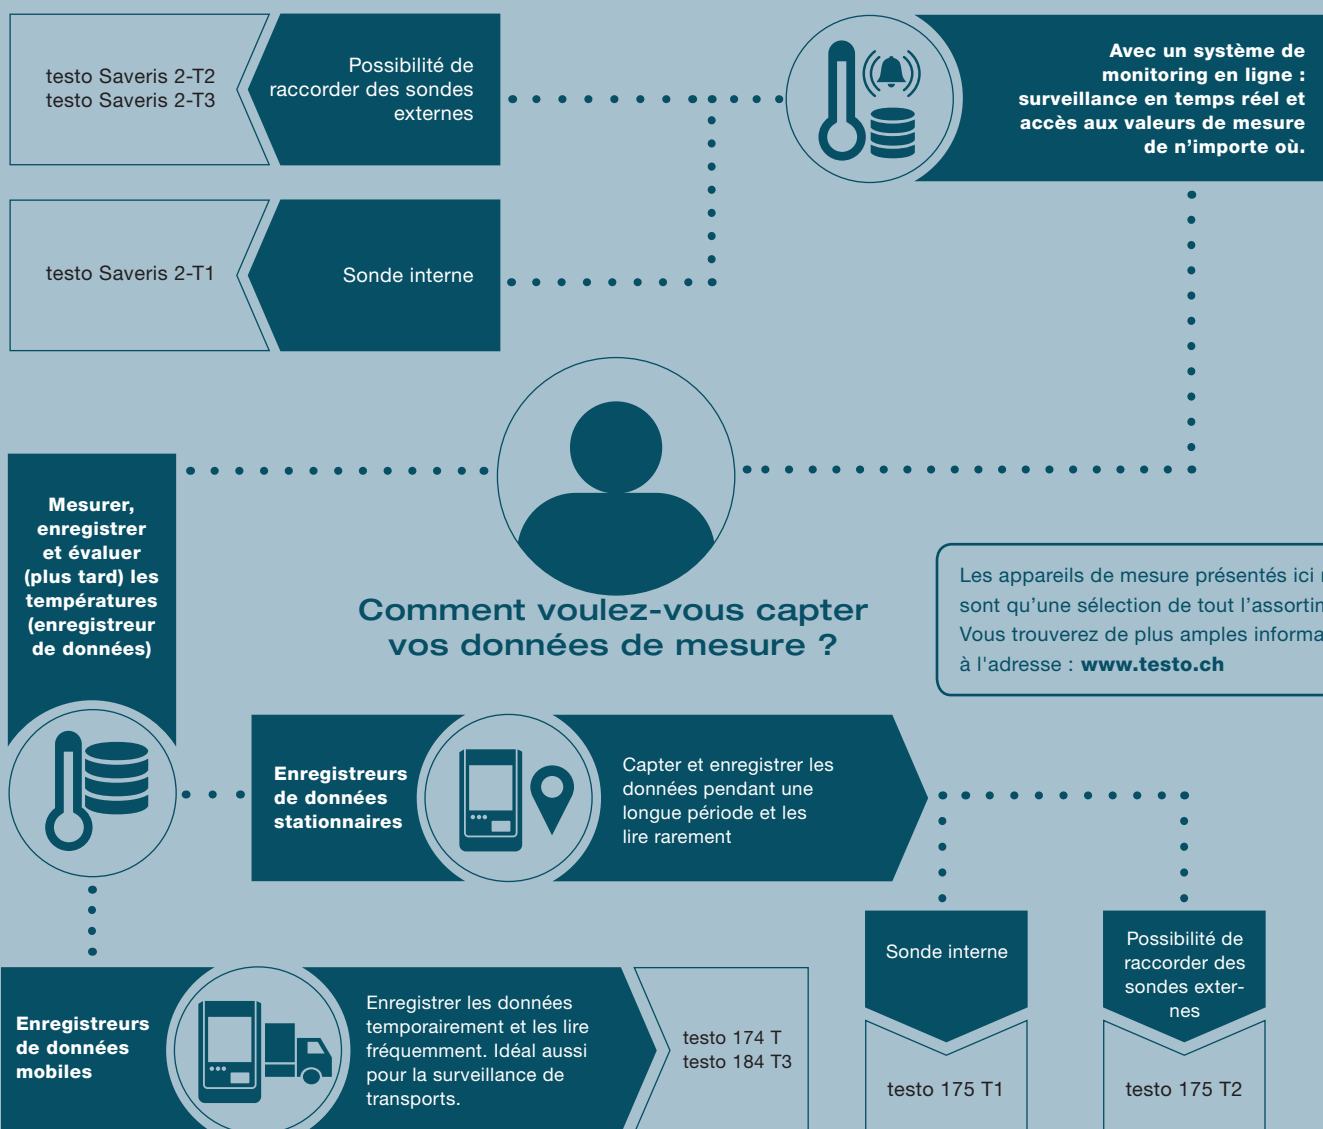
testo Saveris 2-T2
testo Saveris 2-T3

Possibilité de raccorder des sondes externes

Avec un système de monitoring en ligne : surveillance en temps réel et accès aux valeurs de mesure de n'importe où.

testo Saveris 2-T1

Sonde interne

Mesurer, enregistrer et évaluer (plus tard) les températures (enregistreur de données)

Comment voulez-vous capter vos données de mesure ?

Les appareils de mesure présentés ici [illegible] sont qu'une sélection de tout l'assortim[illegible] Vous trouverez de plus amples informa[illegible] à l'adresse : www.testo.ch

Enregistreurs de données stationnaires

Capter et enregistrer les données pendant une longue période et les lire rarement

Sonde interne

testo 175 T1

Possibilité de raccorder des sondes externes

testo 175 T2

Enregistreurs de données mobiles

Enregistrer les données temporairement et les lire fréquemment. Idéal aussi pour la surveillance de transports.

testo 174 T
testo 184 T3